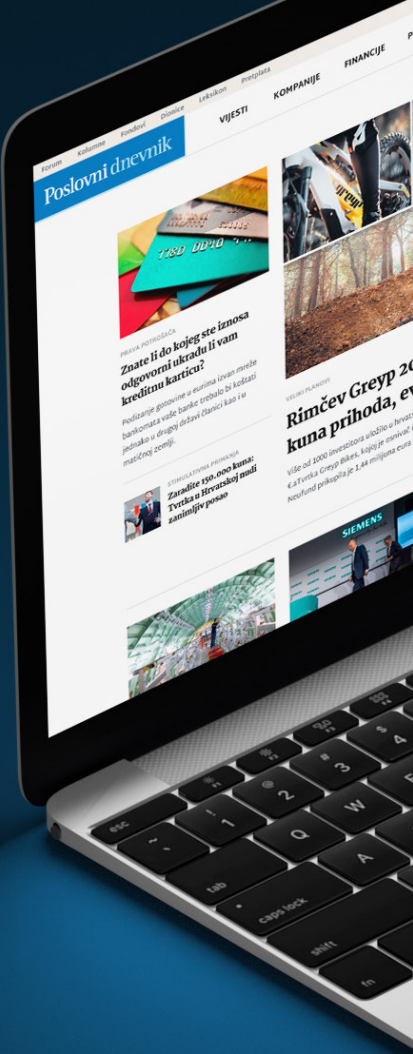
Forum Kolumne Fondovi Dionice Leksikon Pretplata

Poslovni dnevnik

VIJESTI KOMPANIJE FINANCIJE P

1180 0010

PRAVA POTROŠAČA

Znate li do kojeg ste iznosa odgovorni ukradu li vam kreditnu karticu?

Podizanje gotovine u eurima izvan mreže bankomata vaše banke trebalo bi koštati jednako u drugoj državi članici kao i u matičnoj zemlji.

STIMULATIVNA PRIMANJA

Zaradite 150.000 kuna: Tvrtka u Hrvatskoj nudi zanimljiv posao

VELIKI PLANOVI

Rimčev Greyp 20 kuna prihoda, ev

Više od 1000 investitora uložilo u hrvat €Tvrtka Greyp Bikes, kojoj je osnivač i Neufund prikuplja je 1,44 milijuna eura

SIEMENS

esc
F1 F2 F3 F4
~ ` ! 1 @ 2 # 3 $ 4
tab Q W
caps lock A
shift
fn